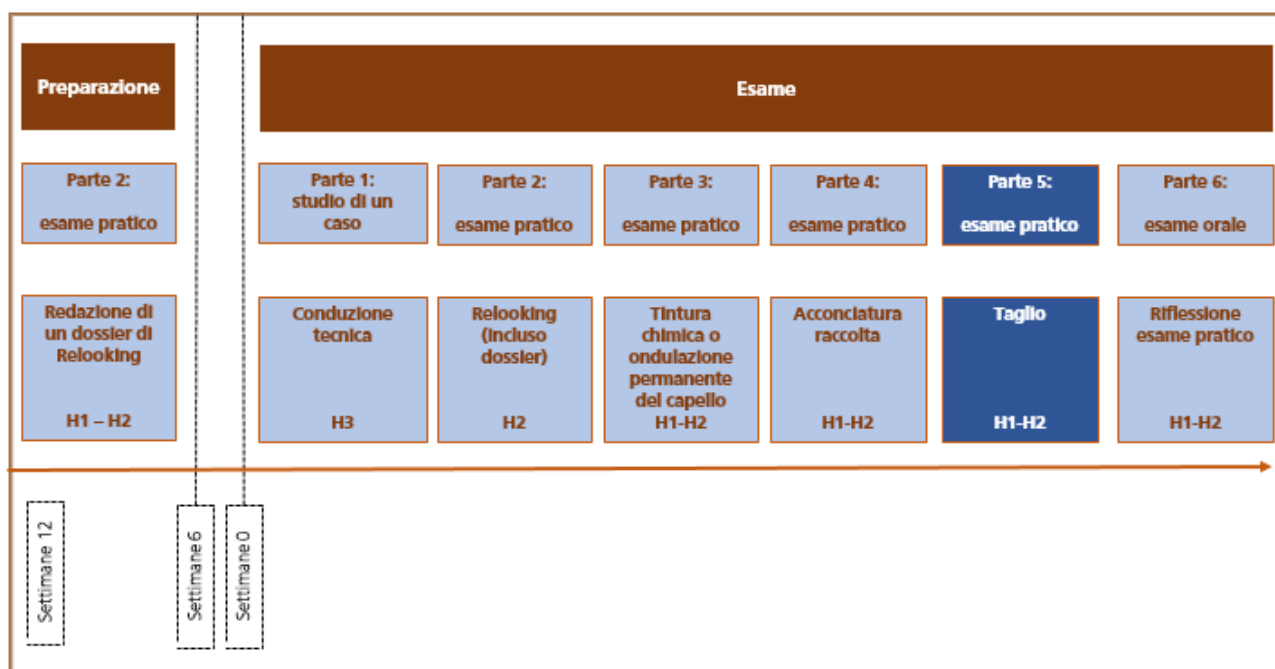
Preparazione

Esame

Parte 2:
esame pratico

Parte 1:
studio di un caso

Parte 2:
esame pratico

Parte 3:
esame pratico

Parte 4:
esame pratico

Parte 5:
esame pratico

Parte 6:
esame orale

Redazione di un dossier di Relooking
H1 – H2

Conduzione tecnica
H3

Relooking (incluso dossier)
H2

Tintura chimica o ondulazione permanente del capello
H1-H2

Acconciatura raccolta
H1-H2

Taglio
H1-H2

Riflessione esame pratico
H1-H2

Settimane 12

Settimane 6

Settimane 0